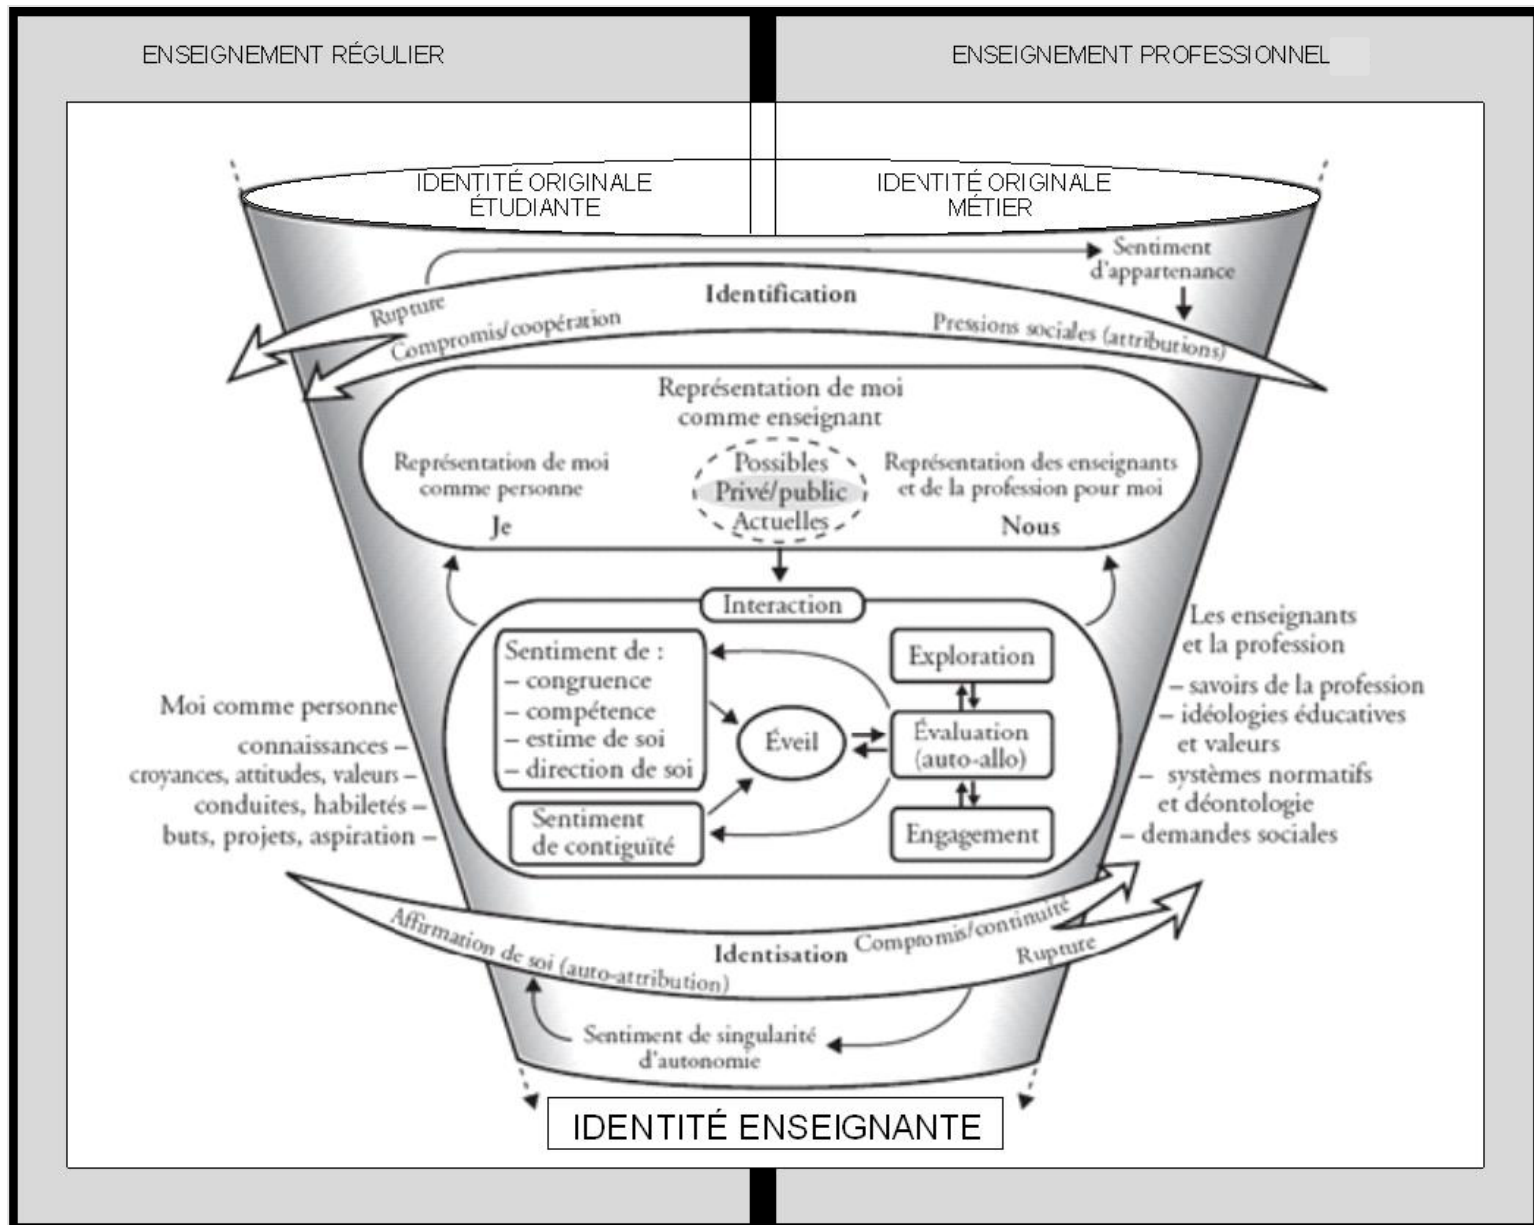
ENSEIGNEMENT RÉGULIER

ENSEIGNEMENT PROFESSIONNEL

IDENTITÉ ORIGINALE ÉTUDIANTE

IDENTITÉ ORIGINALE MÉTIER

Sentiment d'appartenance

Identification

Rupture

Compromis/coopération

Pressions sociales (attributions)

Représentation de moi comme enseignant

Représentation de moi comme personne

Je

Possibles
Privé/public
Actuelles

Représentation des enseignants et de la profession pour moi

Nous

Interaction

Sentiment de :
– congruence
– compétence
– estime de soi
– direction de soi

Sentiment de contiguïté

Éveil

Exploration

Évaluation (auto-allo)

Engagement

Moi comme personne
connaissances –
croyances, attitudes, valeurs –
conduites, habiletés –
buts, projets, aspiration –

Les enseignants et la profession
– savoirs de la profession
– idéologies éducatives et valeurs
– systèmes normatifs et déontologie
– demandes sociales

Affirmation de soi (auto-attribution)

Identisation

Compromis/continuité

Rupture

Sentiment de singularité d'autonomie

IDENTITÉ ENSEIGNANTE